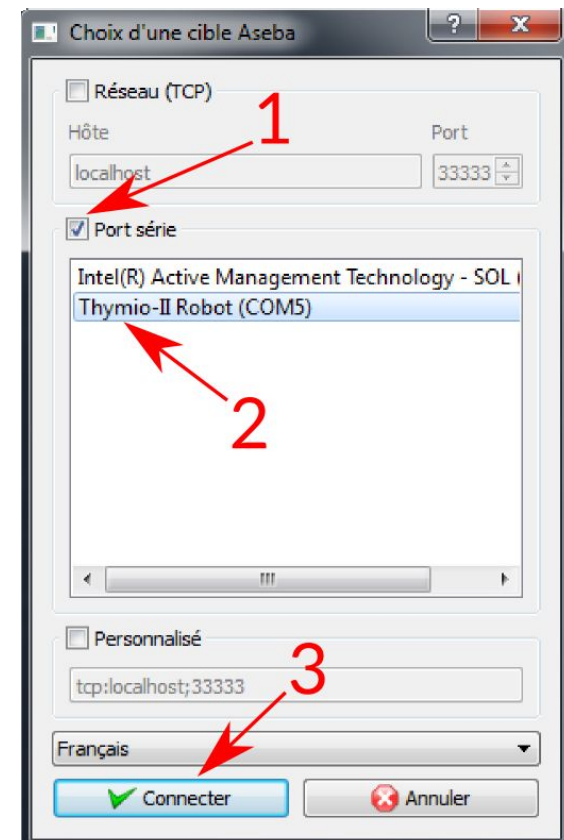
Choix d'une cible Aseba

?

x

Réseau (TCP)

1

Hôte

Port

localhost

33333

Port série

Intel(R) Active Management Technology - SOL (

Thymio-II Robot (COM5)

2

Personnalisé

3

tcp:localhost;33333

Français

Connecter

Annuler